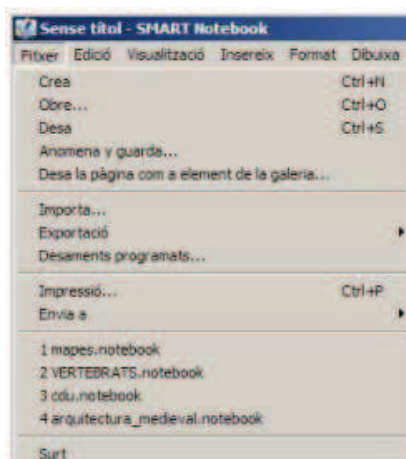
Sense títol - SMART Notebook

Fitxer Edició Visualització Insereix Format Dibuixa

Crea Ctrl+N
Obre... Ctrl+O
Desa Ctrl+S
Anomena y guarda...
Desa la pàgina com a element de la galeria...

Importa...
Exportació
Desaments programats...

Impressió... Ctrl+P
Envia a

1 mapes.notebook
2 VERTEBRATS.notebook
3 cdu.notebook
4 arquitectura_medieval.notebook

Surt